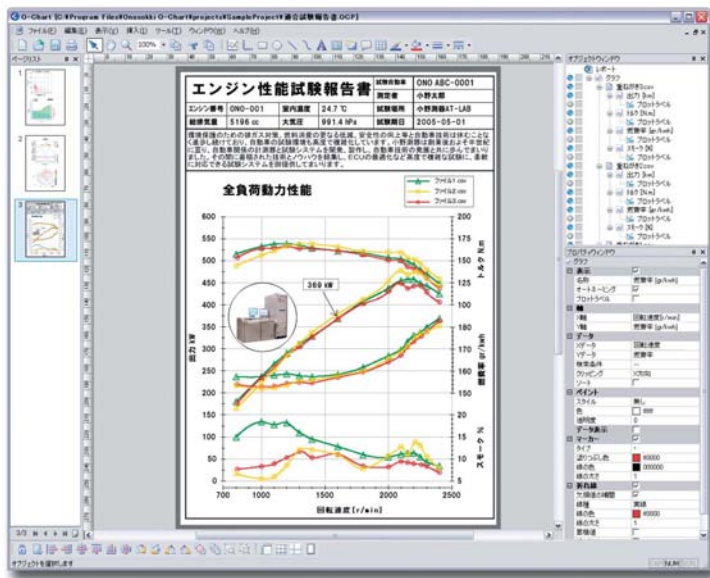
O-Chart [C:¥Program Files¥Onosokki O-Chart¥projects¥SampleProject¥適合試験報告書.OCP]

ファイル(F) 編集(E) 表示(V) 挿入(I) ツール(T) ウィンドウ(W) ヘルプ(H)

100%

ページリスト

1
2
3

エンジン性能試験報告書

| 試験依頼者 | ONO ABC-0001 |
|---|---|
| 測定者 | 小野太郎 |

| エンジン番号 | ONO-001 | 室内温度 | 24.7 ℃ | 試験場所 | 小野測器AT-LAB |
|---|---|---|---|---|---|
| 総排気量 | 5196 cc | 大気圧 | 991.4 hPa | 試験期日 | 2005-05-01 |

環境保護のための排ガス対策、燃料消費の更なる低減、安全性の向上等と自動車技術は休むことなく進歩し続けており、自動車の試験環境も高度で複雑化しています。小野測器は創業後およそ半世紀に亘り、自動車関係の計測器と試験システムを開発、製作し、自動車技術の発展と共に歩んでまいりました。その間に蓄積された技術とノウハウを結集し、ECUの最適化など高度で複雑な試験に、柔軟に対応できる試験システムを御提供しています。

全負荷動力性能

ファイル1.csv
ファイル2.csv
ファイル3.csv

369 kW

600
500
400
300
200
100
0

200
175
150
125
100
75
50
25
20
15
10
5
0

出力 kW
トルク N.m
燃費率 g/kWh
スモーク %

750 1000 1500 2000 2500
回転速度 [r/min]

3/3

オブジェクトを選択します

オブジェクトウィンドウ
レポート
グラフ
重ね合わせcsv
出力 [kW]
プロットラベル
トルク [N.m]
プロットラベル
燃費率 [g/kWh]
プロットラベル
スモーク [%]
プロットラベル
重ね合わせcsv
出力 [kW]
プロットラベル
トルク [N.m]
プロットラベル
燃費率 [g/kWh]
プロットラベル
スモーク [%]
プロットラベル

プロパティウィンドウ
グラフ
表示
名前 燃費率 [g/kWh]
オートスケーリング
プロットラベル
軸
X軸 回転速度[r/min]
Y軸 燃費率 [g/kWh]
データ
Xデータ 回転速度
Yデータ 燃費率
検索条件
クリッピング X方向
ソート
ペイント
スタイル 無し
色 000
透明度 0
データ表示
マーカー
タイプ
塗りつぶし色 FF0000
線の色 000000
線の太さ
折れ線
欠損値の補間
線種 実線
線の色 ff0000
線の太さ 1
要確値